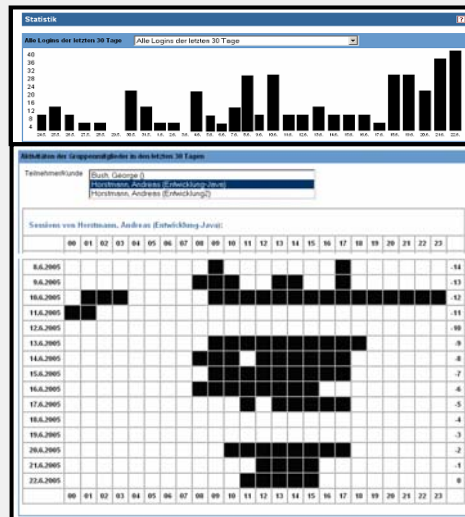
Statistik

Alle Logins der letzten 30 Tage | Alle Logins der letzten 30 Tage

40
36
32
28
24
20
16
12
8
4

Aktivitäten der Gruppenmitglieder in den letzten 30 Tagen

Teilnehmer/Kunde
Bush, George ()
Horstmann, Andreas (Entwicklung-Java)
Horstmann, Andreas (Entwicklung2)

Sessions von Horstmann, Andreas (Entwicklung-Java):

| | 00 | 01 | 02 | 03 | 04 | 05 | 06 | 07 | 08 | 09 | 10 | 11 | 12 | 13 | 14 | 15 | 16 | 17 | 18 | 19 | 20 | 21 | 22 | 23 | |
|---|---|---|---|---|---|---|---|---|---|---|---|---|---|---|---|---|---|---|---|---|---|---|---|---|---|
| 8.6.2005 | | | | | | | | | | | | | | | | | | | | | | | | | -14 |
| 9.6.2005 | | | | | | | | | | | | | | | | | | | | | | | | | -13 |
| 10.6.2005 | | | | | | | | | | | | | | | | | | | | | | | | | -12 |
| 11.6.2005 | | | | | | | | | | | | | | | | | | | | | | | | | -11 |
| 12.6.2005 | | | | | | | | | | | | | | | | | | | | | | | | | -10 |
| 13.6.2005 | | | | | | | | | | | | | | | | | | | | | | | | | -9 |
| 14.6.2005 | | | | | | | | | | | | | | | | | | | | | | | | | -8 |
| 15.6.2005 | | | | | | | | | | | | | | | | | | | | | | | | | -7 |
| 16.6.2005 | | | | | | | | | | | | | | | | | | | | | | | | | -6 |
| 17.6.2005 | | | | | | | | | | | | | | | | | | | | | | | | | -5 |
| 18.6.2005 | | | | | | | | | | | | | | | | | | | | | | | | | -4 |
| 19.6.2005 | | | | | | | | | | | | | | | | | | | | | | | | | -3 |
| 20.6.2005 | | | | | | | | | | | | | | | | | | | | | | | | | -2 |
| 21.6.2005 | | | | | | | | | | | | | | | | | | | | | | | | | -1 |
| 22.6.2005 | | | | | | | | | | | | | | | | | | | | | | | | | 0 |
| | 00 | 01 | 02 | 03 | 04 | 05 | 06 | 07 | 08 | 09 | 10 | 11 | 12 | 13 | 14 | 15 | 16 | 17 | 18 | 19 | 20 | 21 | 22 | 23 | |